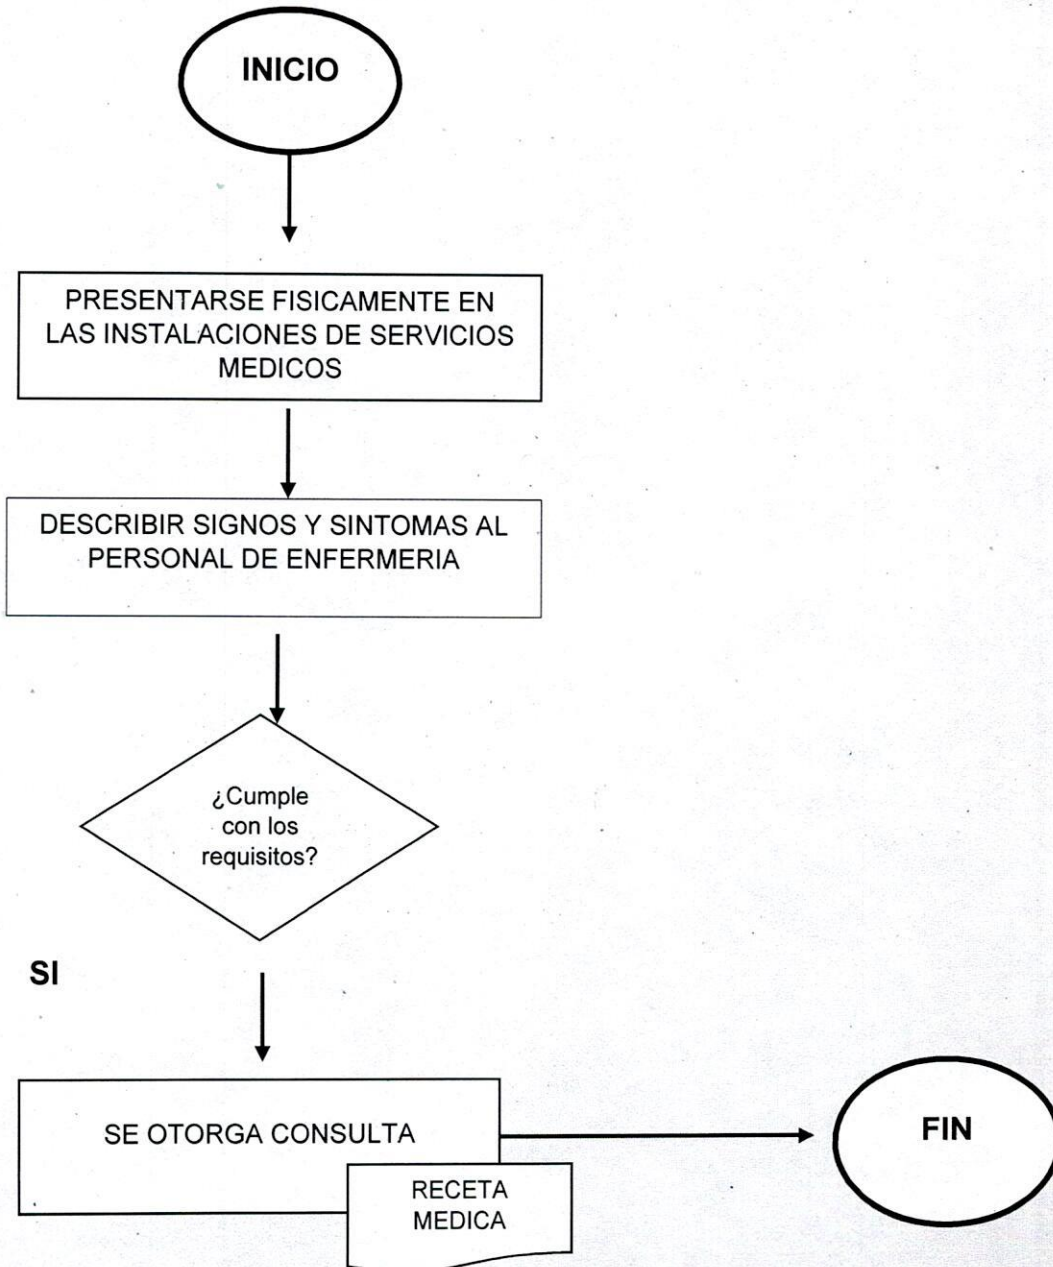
INICIO

PRESENTARSE FISICAMENTE EN LAS INSTALACIONES DE SERVICIOS MEDICOS

DESCRIBIR SIGNOS Y SINTOMAS AL PERSONAL DE ENFERMERIA

¿Cumple con los requisitos?

SI

SE OTORGA CONSULTA

RECETA MEDICA

FIN